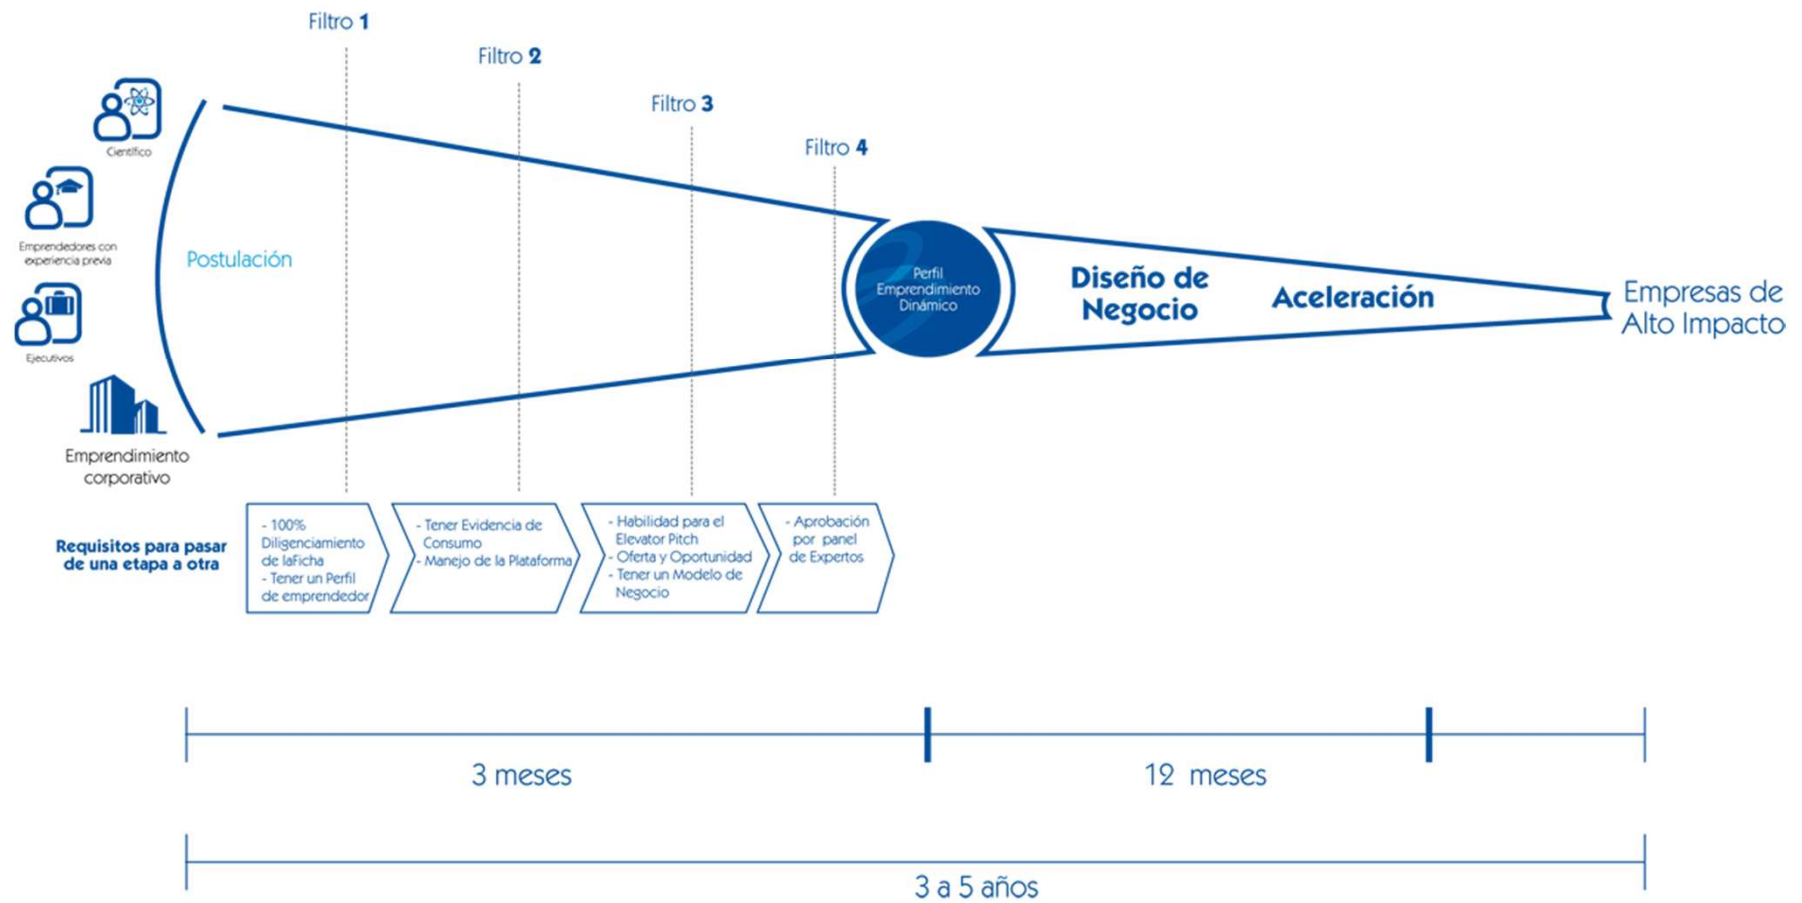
Filtro 1
Filtro 2
Filtro 3
Filtro 4

Científico

Emprendedores con experiencia previa

Ejecutivos

Emprendimiento corporativo

Postulación

Perfil Emprendimiento Dinámico

Diseño de Negocio

Aceleración

Empresas de Alto Impacto

Requisitos para pasar de una etapa a otra

- 100% Diligenciamiento de laFicha
- Tener un Perfil de emprendedor

- Tener Evidencia de Consumo
- Manejo de la Plataforma

- Habilidad para el Elevator Pitch
- Oferta y Oportunidad
- Tener un Modelo de Negocio

- Aprobación por panel de Expertos

3 meses

12 meses

3 a 5 años